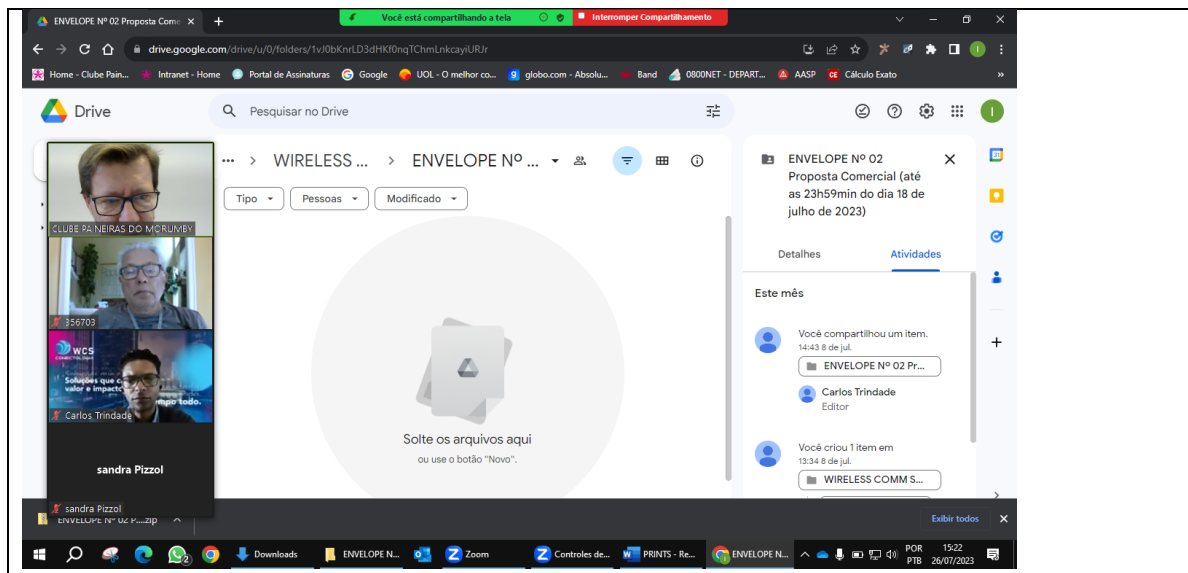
ENVELOPE Nº 02 Proposta Come ×
Você está compartilhando a tela
Interromper Compartilhamento
drive.google.com/drive/u/0/folders/1vJ0bKnrLD3dHKf0nqTChmLnkcayiURJr
Home - Clube Pain... Intranet - Home Portal de Assinaturas Google UOL - O melhor co... globo.com - Absolu... Band 0800NET - DEPART... AASP Cálculo Exato

Drive
Pesquisar no Drive

... > WIRELESS ... > ENVELOPE Nº ...
Tipo Pessoas Modificado

Solte os arquivos aqui
ou use o botão "Novo".

ENVELOPE Nº 02 Proposta Comercial (até as 23h59min do dia 18 de julho de 2023)
Detalhes Atividades
Este mês
Você compartilhou um item.
14:43 8 de jul.
ENVELOPE Nº 02 Pr...
Carlos Trindade
Editor
Você criou 1 item em
13:34 8 de jul.
WIRELESS COMM S...

CLUBE PAINEIRAS DO MORUMBY
356703
WCS
Soluções que c... valor e impacto... mpo todo.
Carlos Trindade
sandra Pizzol
sandra Pizzol

ENVELOPE Nº P....zip
Exibir todos

Downloads ENVELOPE N... Zoom Controles de... PRINTS - Re... ENVELOPE N...
POR PTB 15:22 26/07/2023